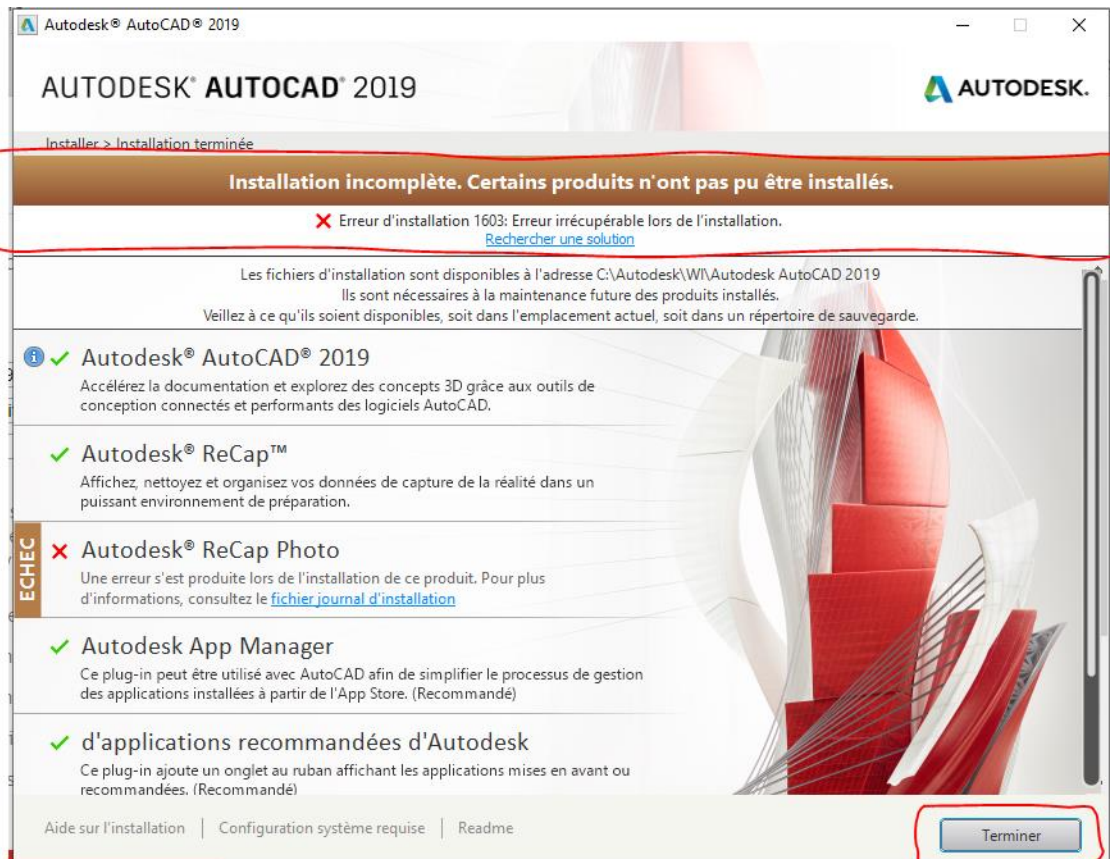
Autodesk® AutoCAD® 2019

AUTODESK® AUTOCAD® 2019

AUTODESK.

Installer > Installation terminée

Installation incomplète. Certains produits n'ont pas pu être installés.

✕ Erreur d'installation 1603: Erreur irrécupérable lors de l'installation.
Rechercher une solution

Les fichiers d'installation sont disponibles à l'adresse C:\Autodesk\WI\Autodesk AutoCAD 2019
Ils sont nécessaires à la maintenance future des produits installés.
Veillez à ce qu'ils soient disponibles, soit dans l'emplacement actuel, soit dans un répertoire de sauvegarde.

✓ Autodesk® AutoCAD® 2019
Accélérez la documentation et explorez des concepts 3D grâce aux outils de conception connectés et performants des logiciels AutoCAD.

✓ Autodesk® ReCap™
Affichez, nettoyez et organisez vos données de capture de la réalité dans un puissant environnement de préparation.

ECHEC
✕ Autodesk® ReCap Photo
Une erreur s'est produite lors de l'installation de ce produit. Pour plus d'informations, consultez le fichier journal d'installation

✓ Autodesk App Manager
Ce plug-in peut être utilisé avec AutoCAD afin de simplifier le processus de gestion des applications installées à partir de l'App Store. (Recommandé)

✓ d'applications recommandées d'Autodesk
Ce plug-in ajoute un onglet au ruban affichant les applications mises en avant ou recommandées. (Recommandé)

Aide sur l'installation | Configuration système requise | Readme

Terminer